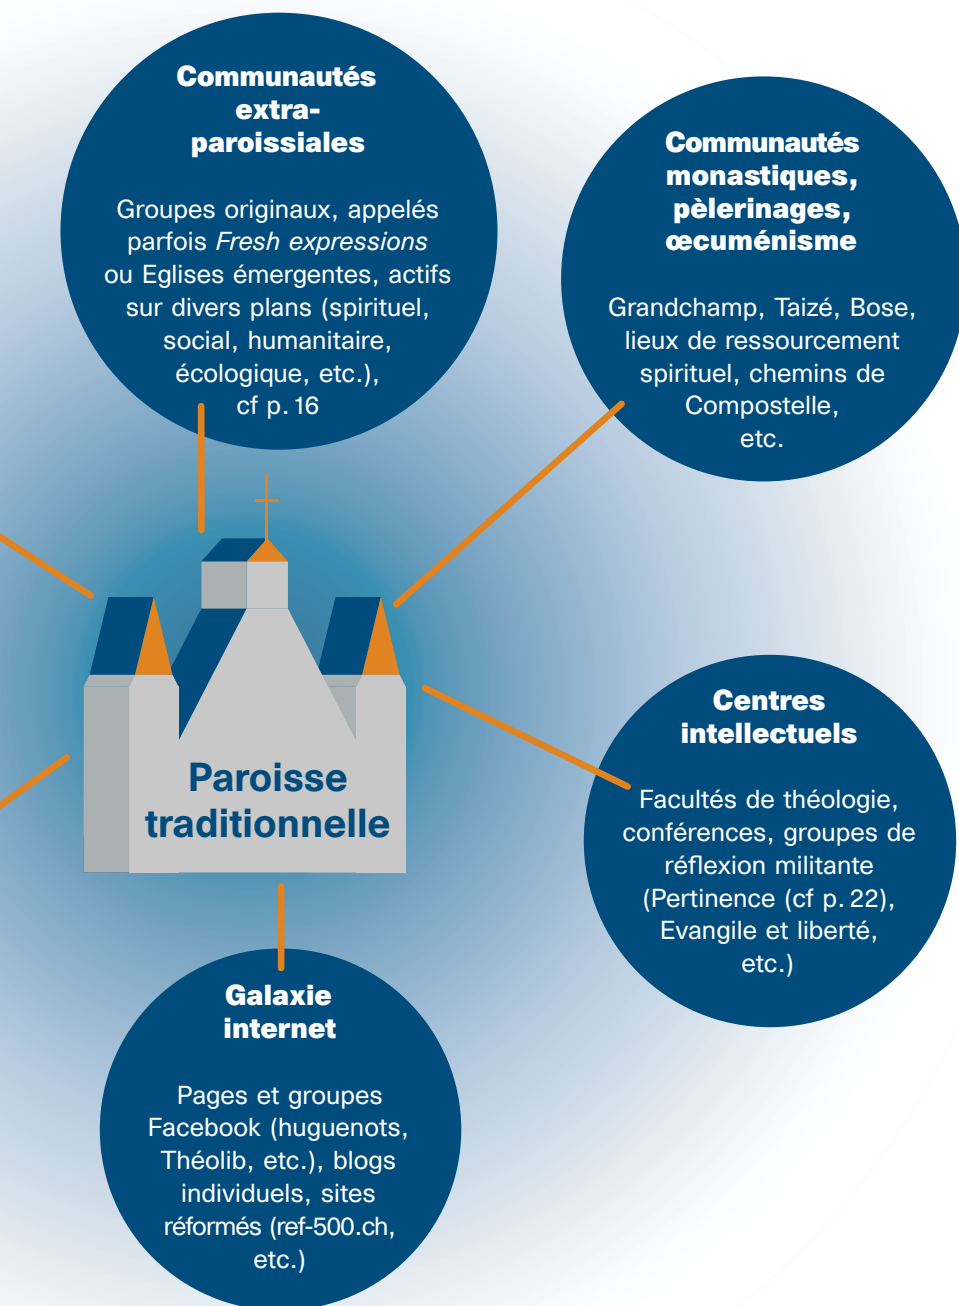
Communautés extra-paroissiales

Groupes originaux, appelés parfois *Fresh expressions* ou Eglises émergentes, actifs sur divers plans (spirituel, social, humanitaire, écologique, etc.), cf p. 16

Communautés monastiques, pèlerinages, œcuménisme

Grandchamp, Taizé, Bose, lieux de ressourcement spirituel, chemins de Compostelle, etc.

Paroisse traditionnelle

Centres intellectuels

Facultés de théologie, conférences, groupes de réflexion militante (Pertinence (cf p. 22), Evangile et liberté, etc.)

Galaxie internet

Pages et groupes Facebook (huguenots, Théolib, etc.), blogs individuels, sites réformés (ref-500.ch, etc.)